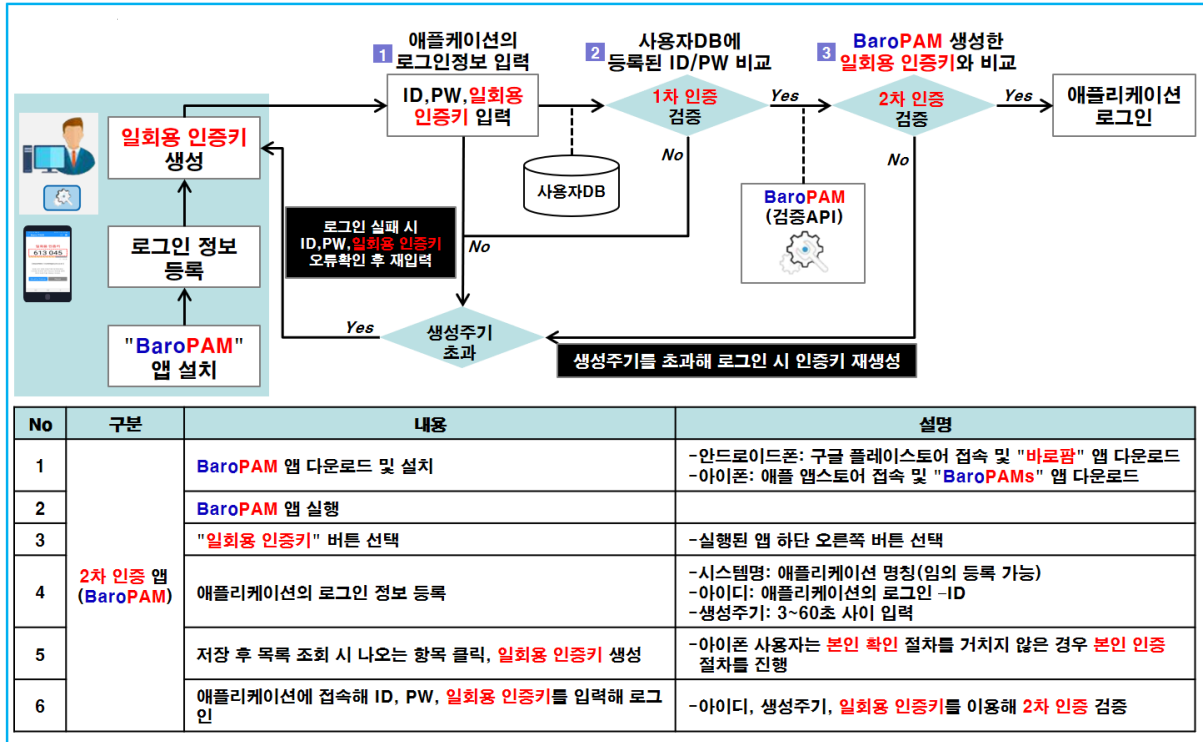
1 애플케이션의 로그인정보 입력

2 사용자DB에 등록된 ID/PW 비교

3 BaroPAM 생성한 일회용 인증키와 비교

일회용 인증키 생성

ID,PW,일회용 인증키 입력

1차 인증 검증

Yes

2차 인증 검증

Yes

애플리케이션 로그인

No

사용자DB

No

BaroPAM (검증API)

로그인 실패 시 ID,PW,일회용 인증키 오류확인 후 재입력

No

로그인 정보 등록

613 045

"BaroPAM" 앱 설치

Yes

생성주기 초과

생성주기를 초과해 로그인 시 인증키 재생성

| No | 구분 | 내용 | 설명 |
|---|---|---|---|
| 1 | 2차 인증 앱 (BaroPAM) | BaroPAM 앱 다운로드 및 설치 | -안드로이드폰: 구글 플레이스토어 접속 및 "바로팜" 앱 다운로드<br>-아이폰: 애플 앱스토어 접속 및 "BaroPAMs" 앱 다운로드 |
| 2 | | BaroPAM 앱 실행 | |
| 3 | | "일회용 인증키" 버튼 선택 | -실행된 앱 하단 오른쪽 버튼 선택 |
| 4 | | 애플리케이션의 로그인 정보 등록 | -시스템명: 애플리케이션 명칭(임의 등록 가능)<br>-아이디: 애플리케이션의 로그인 -ID<br>-생성주기: 3~60초 사이 입력 |
| 5 | | 저장 후 목록 조회 시 나오는 항목 클릭, 일회용 인증키 생성 | -아이폰 사용자는 본인 확인 절차를 거치지 않은 경우 본인 인증 절차를 진행 |
| 6 | | 애플리케이션에 접속해 ID, PW, 일회용 인증키를 입력해 로그인 | -아이디, 생성주기, 일회용 인증키를 이용해 2차 인증 검증 |